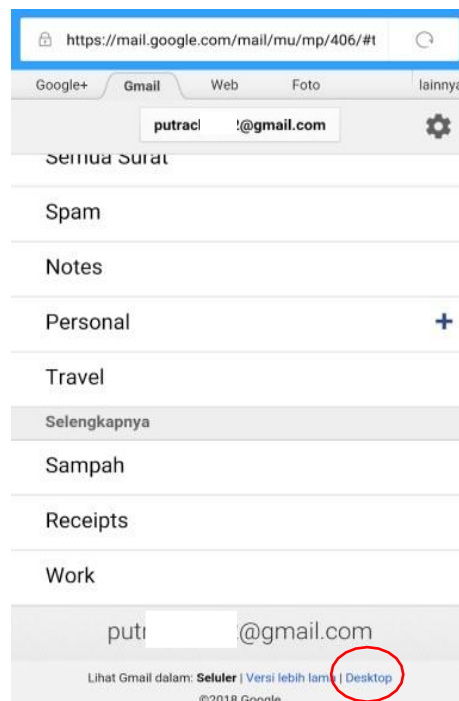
https://mail.google.com/mail/mu/mp/406/#t

Google+ Gmail Web Foto lainnya

putrac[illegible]2@gmail.com

Semua Surat

Spam

Notes

Personal +

Travel

Selengkapnya

Sampah

Receipts

Work

putr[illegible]@gmail.com

Lihat Gmail dalam: Seluler | Versi lebih lama | Desktop

©2018 Google